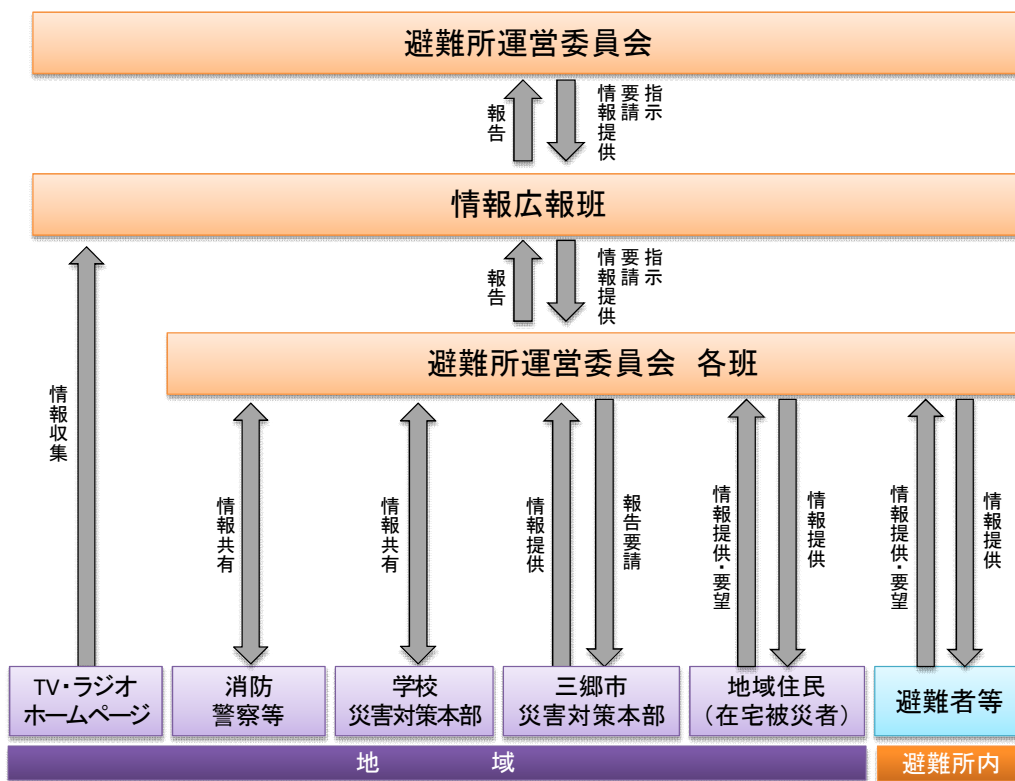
避難所運営委員会

報告

指示
要請
情報提供

情報広報班

報告

指示
要請
情報提供

避難所運営委員会　各班

情報収集

情報共有

情報共有

情報提供

報告要請

情報提供・要望

情報提供

情報提供・要望

情報提供

TV・ラジオ
ホームページ

消防
警察等

学校
災害対策本部

三郷市
災害対策本部

地域住民
（在宅被災者）

避難者等

地　　域

避難所内